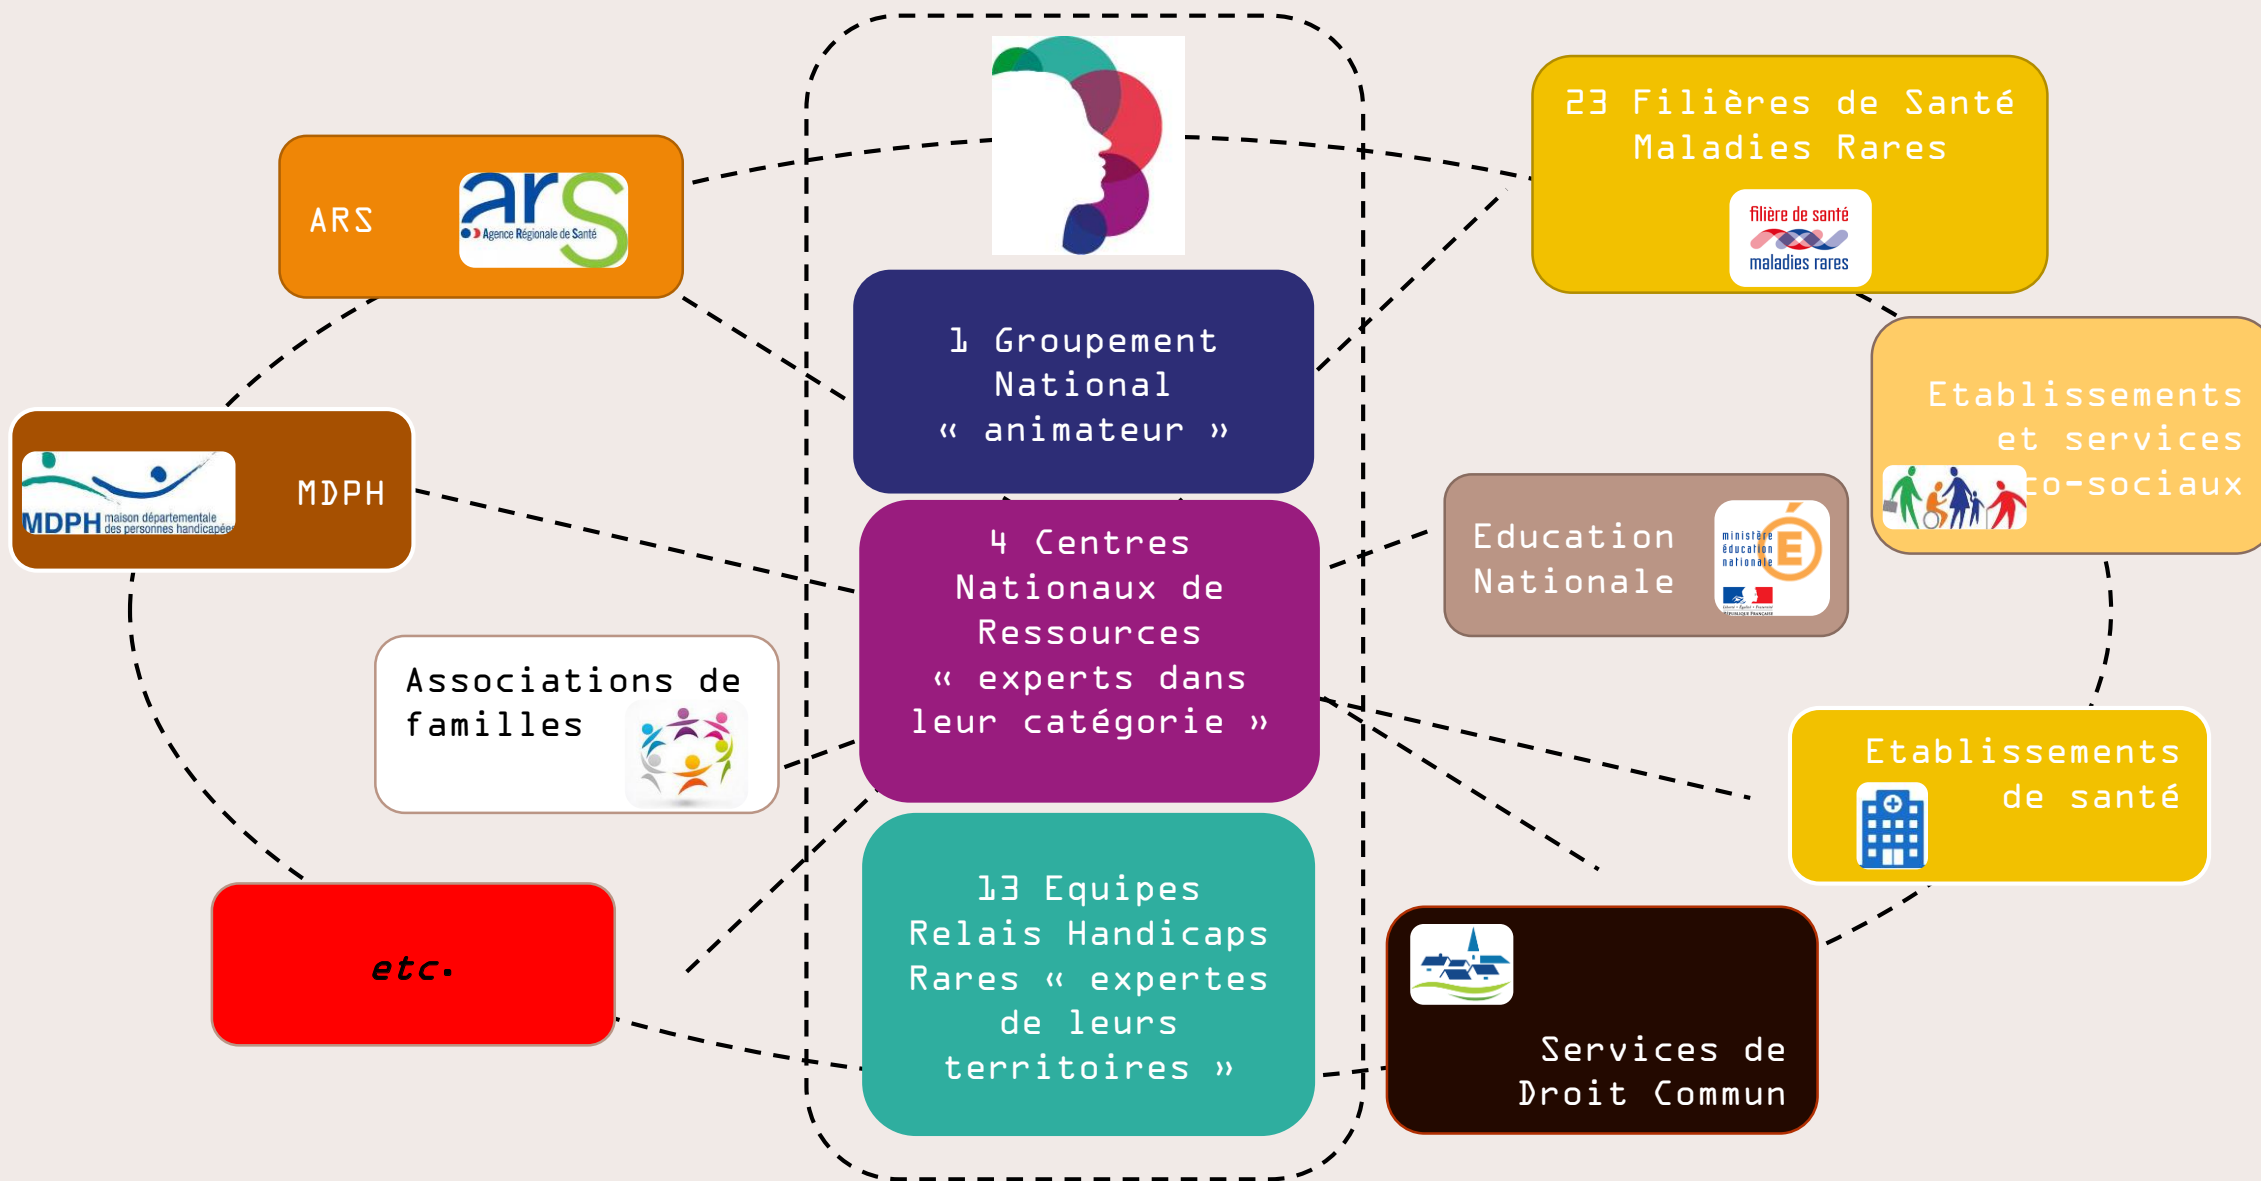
23 Filières de Santé Maladies Rares

filière de santé maladies rares

ARS

ars Agence Régionale de Santé

1 Groupement National « animateur »

Etablissements et services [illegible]o-sociaux

MDPH maison départementale des personnes handicapées

MDPH

4 Centres Nationaux de Ressources « experts dans leur catégorie »

Education Nationale

ministère éducation nationale

Associations de familles

Etablissements de santé

etc.

13 Equipes Relais Handicaps Rares « expertes de leurs territoires »

Services de Droit Commun